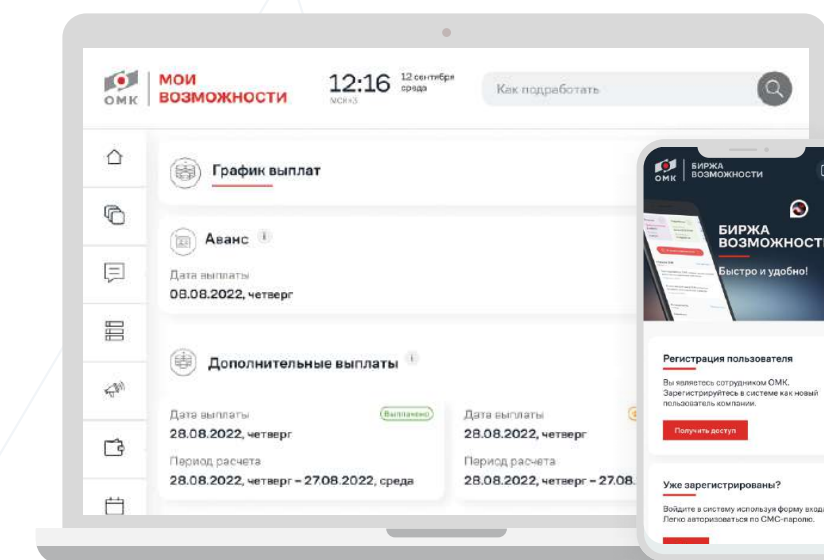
ОМК МОИ ВОЗМОЖНОСТИ

12:16 12 сентября среда МСК+3

Как подработать

График выплат

Аванс

Дата выплаты
08.08.2022, четверг

Дополнительные выплаты

Дата выплаты
28.08.2022, четверг
Выплачено
Период расчета
28.08.2022, четверг – 27.08.2022, среда

Дата выплаты
28.08.2022, четверг
Период расчета
28.08.2022, четверг – 27.08.

ОМК БИРЖА ВОЗМОЖНОСТИ

БИРЖА ВОЗМОЖНОСТ

Быстро и удобно!

Регистрация пользователя

Вы являетесь сотрудником ОМК. Зарегистрируйтесь в системе как новый пользователь компании.

Получить доступ

Уже зарегистрированы?

Войдите в систему используя форму вход. Легко авторизоваться по СМС-паролю.